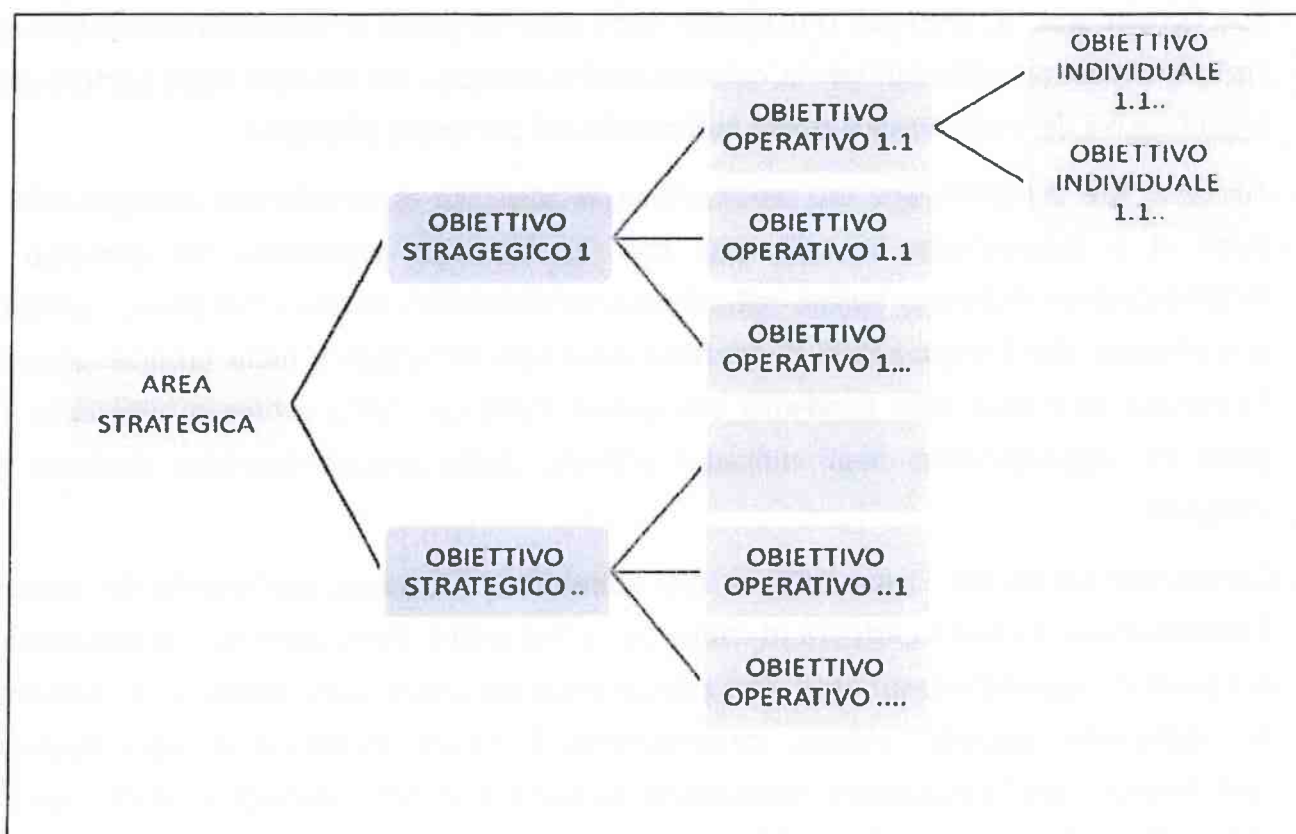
AREA STRATEGICA

OBIETTIVO STRAGEGICO 1

OBIETTIVO OPERATIVO 1.1

OBIETTIVO INDIVIDUALE 1.1..

OBIETTIVO INDIVIDUALE 1.1..

OBIETTIVO OPERATIVO 1.1

OBIETTIVO OPERATIVO 1...

OBIETTIVO STRATEGICO ..

OBIETTIVO OPERATIVO ..1

OBIETTIVO OPERATIVO ....